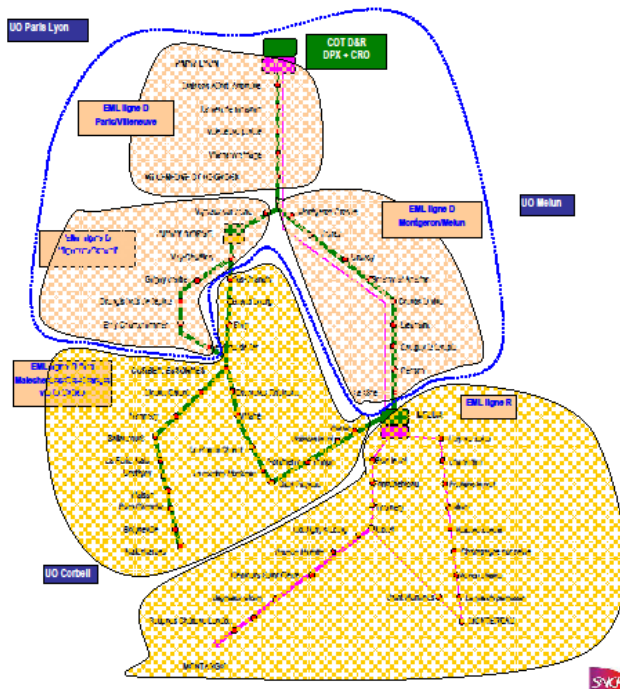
UO Paris Lyon

COT D&R
DPX + CRO

PARIS LYON

EML ligne D
Paris/Villeneuve

VILLENEUVE ST GEORGES

EML ligne D
Montgeron/Melun

UO Melun

EML ligne D
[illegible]

JUVISY

CORBEIL ESSONNES

EML ligne R

MELUN

UO Corbeil

MONTARGIS

SNCF